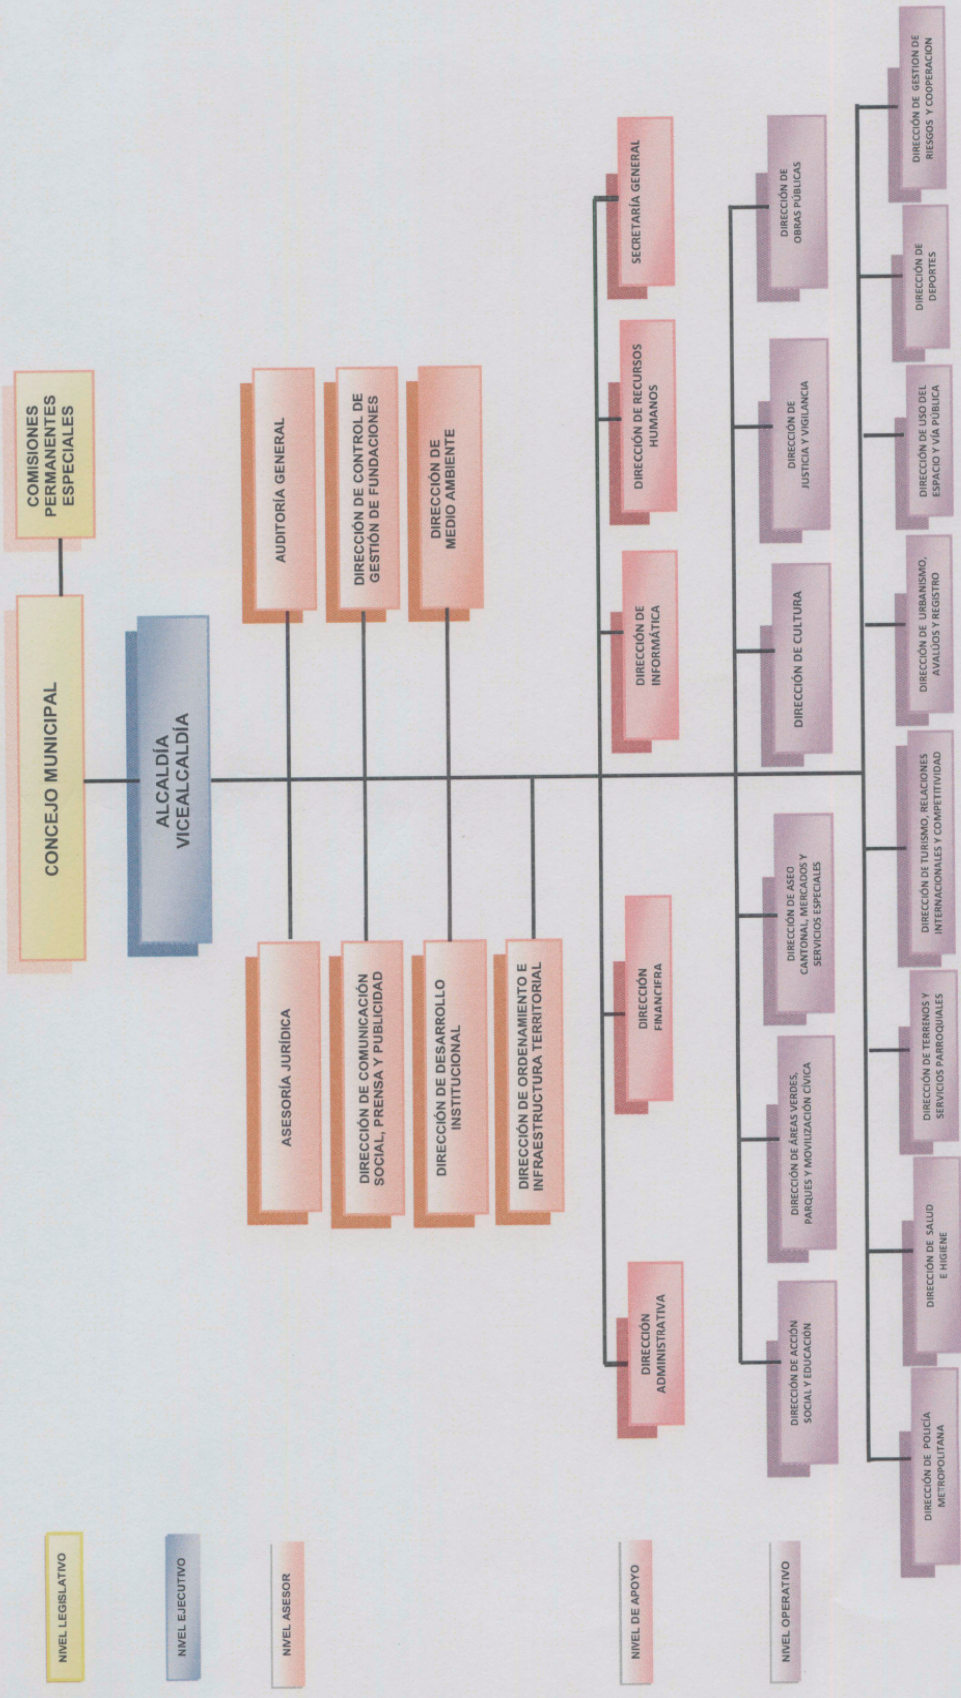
NIVEL LEGISLATIVO

CONCEJO MUNICIPAL

COMISIONES PERMANENTES ESPECIALES

NIVEL EJECUTIVO

ALCALDÍA VICEALCALDÍA

NIVEL ASESOR

AUDITORÍA GENERAL

DIRECCIÓN DE CONTROL DE GESTIÓN DE FUNDACIONES

DIRECCIÓN DE MEDIO AMBIENTE

ASESORÍA JURÍDICA

DIRECCIÓN DE COMUNICACIÓN SOCIAL, PRENSA Y PUBLICIDAD

DIRECCIÓN DE DESARROLLO INSTITUCIONAL

DIRECCIÓN DE ORDENAMIENTO E INFRAESTRUCTURA TERRITORIAL

NIVEL DE APOYO

SECRETARÍA GENERAL

DIRECCIÓN DE RECURSOS HUMANOS

DIRECCIÓN DE INFORMÁTICA

DIRECCIÓN FINANCIFRA

DIRECCIÓN ADMINISTRATIVA

NIVEL OPERATIVO

DIRECCIÓN DE OBRAS PÚBLICAS

DIRECCIÓN DE JUSTICIA Y VIGILANCIA

DIRECCIÓN DE CULTURA

DIRECCIÓN DE ASEO CANTONAL, MERCADOS Y SERVICIOS ESPECIALES

DIRECCIÓN DE ÁREAS VERDES, PARQUES Y MOVILIZACIÓN CÍVICA

DIRECCIÓN DE ACCIÓN SOCIAL Y EDUCACIÓN

DIRECCIÓN DE GESTIÓN DE RIESGOS Y COOPERACION

DIRECCIÓN DE DEPORTES

DIRECCIÓN DE USO DEL ESPACIO Y VÍA PÚBLICA

DIRECCIÓN DE URBANISMO, AVALÚOS Y REGISTRO

DIRECCIÓN DE TURISMO, RELACIONES INTERNACIONALES Y COMPETITIVIDAD

DIRECCIÓN DE TERRENOS Y SERVICIOS PARROQUIALES

DIRECCIÓN DE SALUD E HIGIENE

DIRECCIÓN DE POLICÍA METROPOLITANA